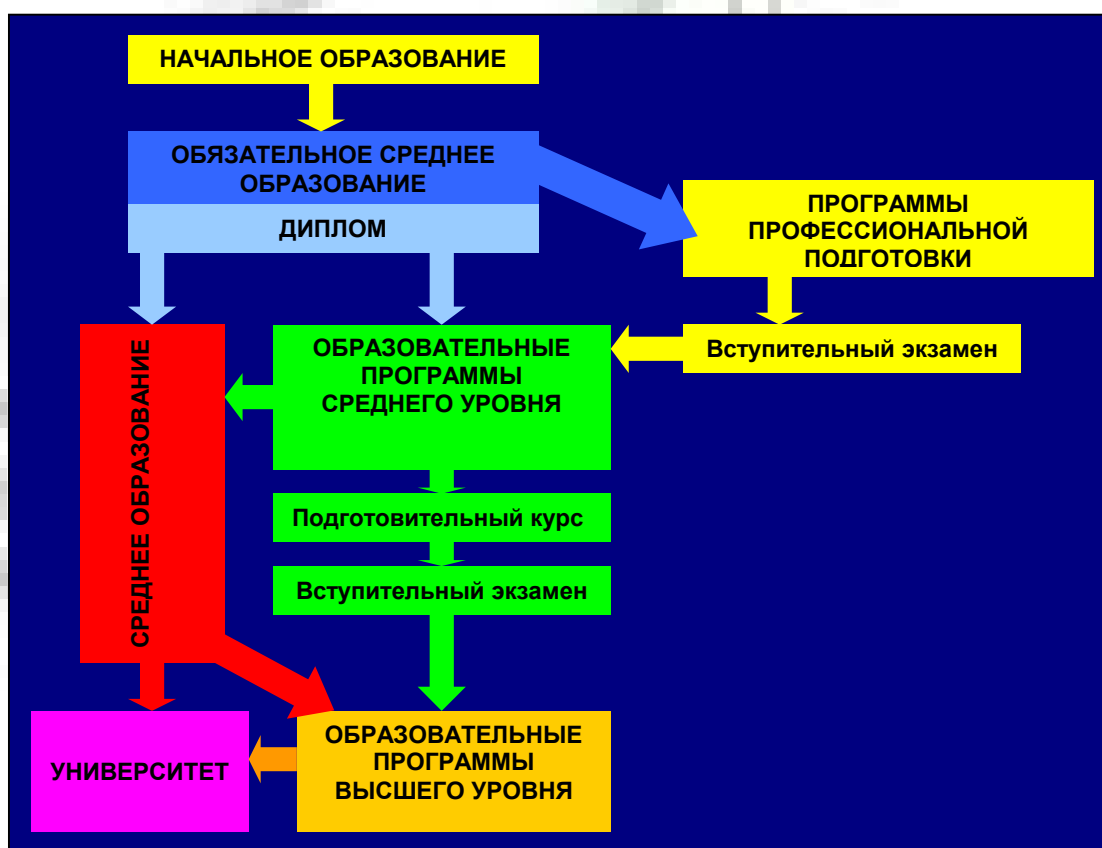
НАЧАЛЬНОЕ ОБРАЗОВАНИЕ

ОБЯЗАТЕЛЬНОЕ СРЕДНЕЕ ОБРАЗОВАНИЕ

ДИПЛОМ

ПРОГРАММЫ ПРОФЕССИОНАЛЬНОЙ ПОДГОТОВКИ

Вступительный экзамен

СРЕДНЕЕ ОБРАЗОВАНИЕ

ОБРАЗОВАТЕЛЬНЫЕ ПРОГРАММЫ СРЕДНЕГО УРОВНЯ

Подготовительный курс

Вступительный экзамен

УНИВЕРСИТЕТ

ОБРАЗОВАТЕЛЬНЫЕ ПРОГРАММЫ ВЫСШЕГО УРОВНЯ